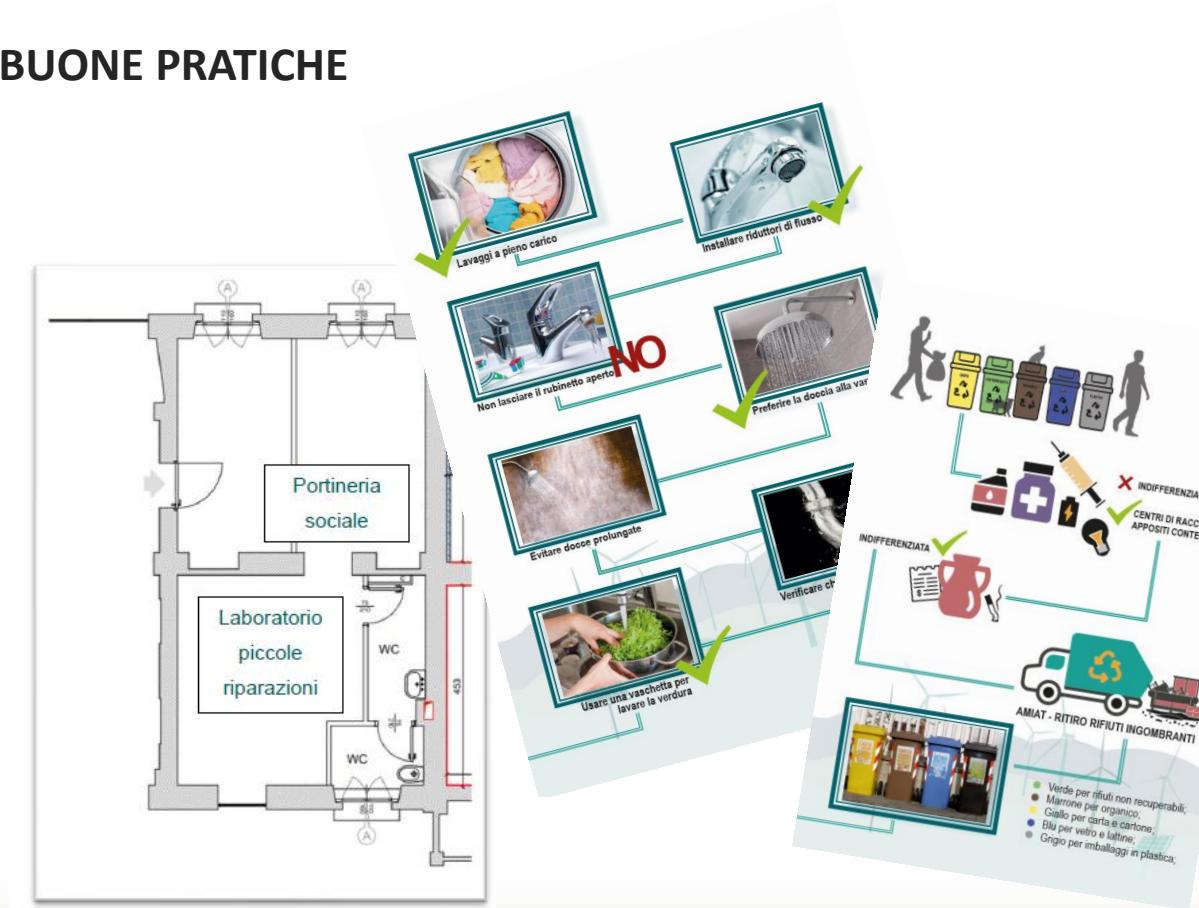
BUONE PRATICHE

A

A

Portineria sociale

Laboratorio piccole riparazioni

WC

WC

453

A

Lavaggi a pieno carico

Installare riduttori di flusso

Non lasciare il rubinetto aperto

NO

Preferire la doccia alla va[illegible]

Evitare docce prolungate

Verificare ch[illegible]

Usare una vaschetta per lavare la verdura

INDIFFERENZI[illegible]

CENTRI DI RACC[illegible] APPOSITI CONTE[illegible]

INDIFFERENZIATA

AMIAT - RITIRO RIFIUTI INGOMBRANTI

Verde per rifiuti non recuperabili;
Marrone per organico;
Giallo per carta e cartone;
Blu per vetro e lattine;
Grigio per imballaggi in plastica;